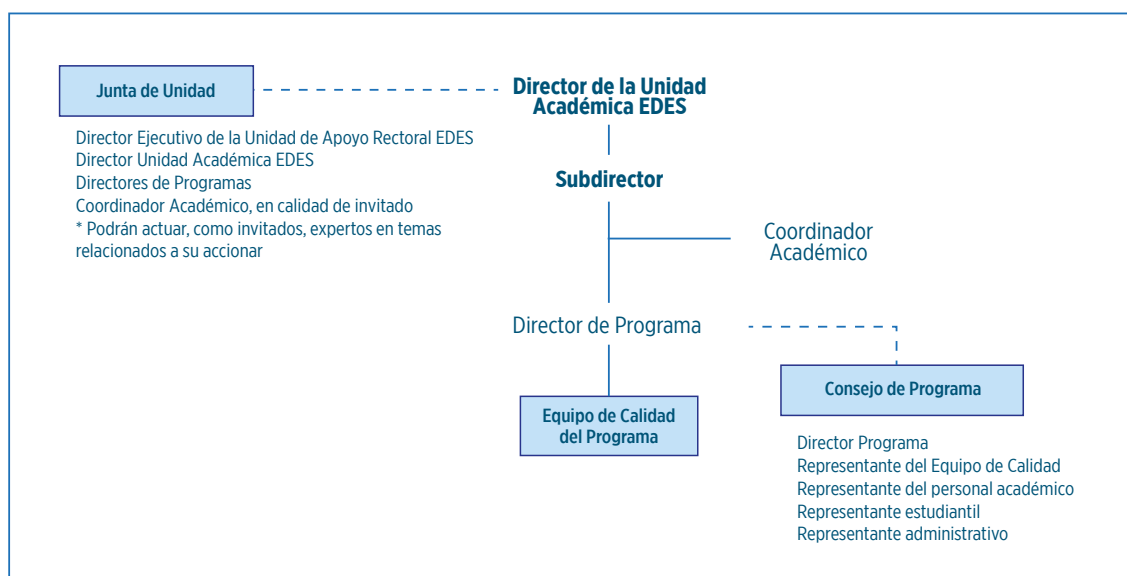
Junta de Unidad

Director de la Unidad Académica EDES

Director Ejecutivo de la Unidad de Apoyo Rectoral EDES
Director Unidad Académica EDES
Directores de Programas
Coordinador Académico, en calidad de invitado
* Podrán actuar, como invitados, expertos en temas relacionados a su accionar

Subdirector

Coordinador Académico

Director de Programa

Equipo de Calidad del Programa

Consejo de Programa

Director Programa
Representante del Equipo de Calidad
Representante del personal académico
Representante estudiantil
Representante administrativo